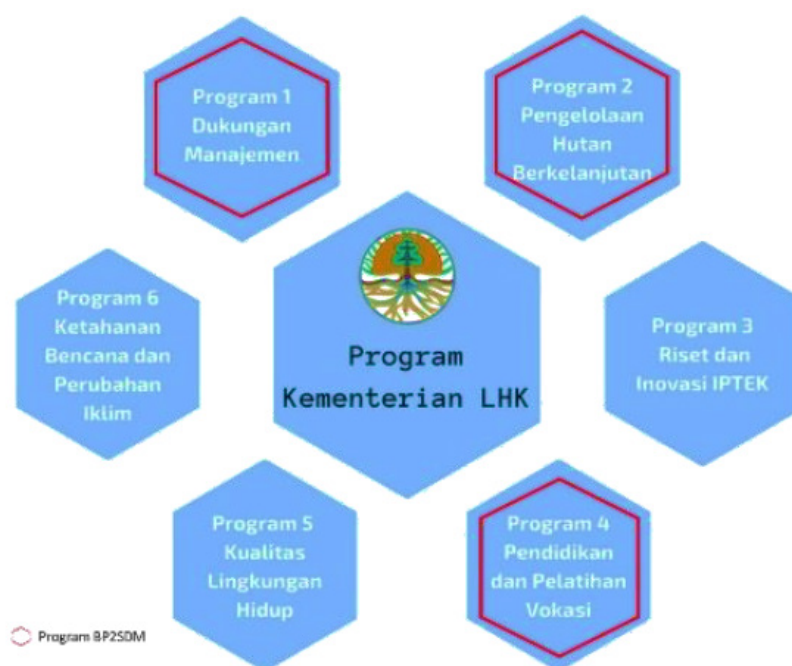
Program 1 Dukungan Manajemen

Program 2 Pengelolaan Hutan Berkelanjutan

Program 6 Ketahanan Bencana dan Perubahan Iklim

Program Kementerian LHK

Program 3 Riset dan Inovasi IPTEK

Program 5 Kualitas Lingkungan Hidup

Program 4 Pendidikan dan Pelatihan Vokasi

Program BP2SDM